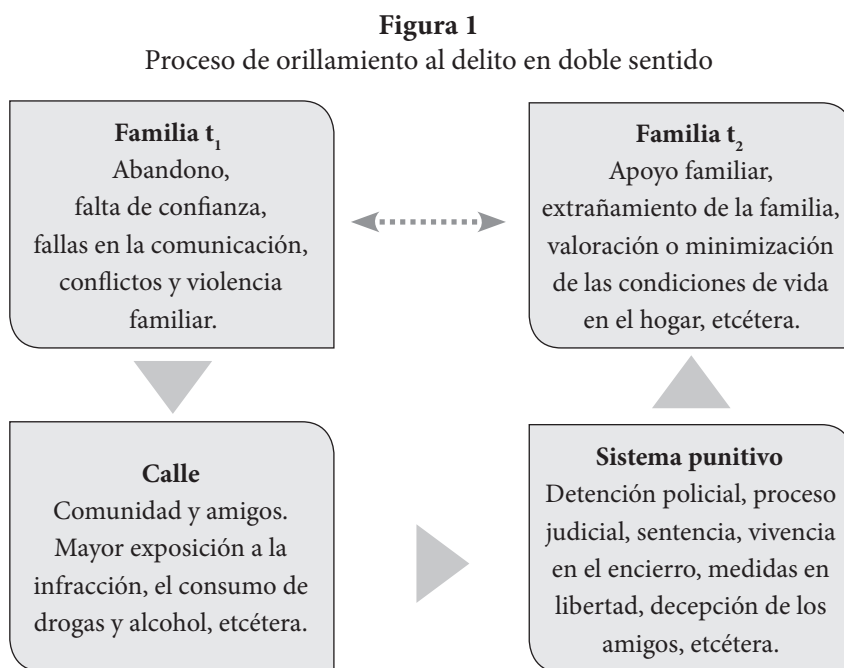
**Figura 1**
Proceso de orillamiento al delito en doble sentido

**Familia $t_1$**
Abandono, falta de confianza, fallas en la comunicación, conflictos y violencia familiar.

**Familia $t_2$**
Apoyo familiar, extrañamiento de la familia, valoración o minimización de las condiciones de vida en el hogar, etcétera.

**Calle**
Comunidad y amigos. Mayor exposición a la infracción, el consumo de drogas y alcohol, etcétera.

**Sistema punitivo**
Detención policial, proceso judicial, sentencia, vivencia en el encierro, medidas en libertad, decepción de los amigos, etcétera.